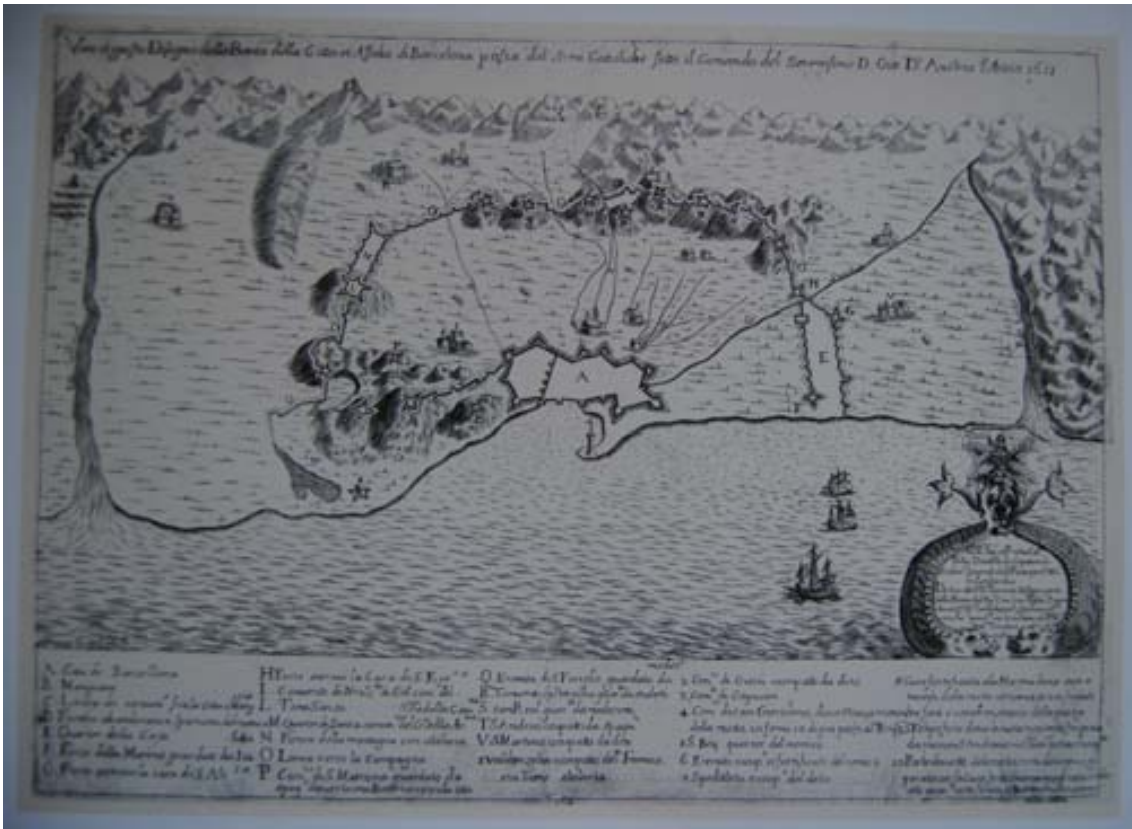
Vero disegno Disegno della Pianta della Città et Assedio di Barcelona presa dal Armi Cattoliche sotto il Comando del Serenissimo D. Gio. D'Austria l'Anno 1652

A

A Città di Barcellona
B Monjuich
C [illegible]
D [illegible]
E Quartier della Corte
F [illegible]
G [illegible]

H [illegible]
I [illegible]
L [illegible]
M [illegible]
N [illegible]
O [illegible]
P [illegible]

Q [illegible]
R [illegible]
S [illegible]
T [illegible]
V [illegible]
X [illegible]

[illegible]

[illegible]